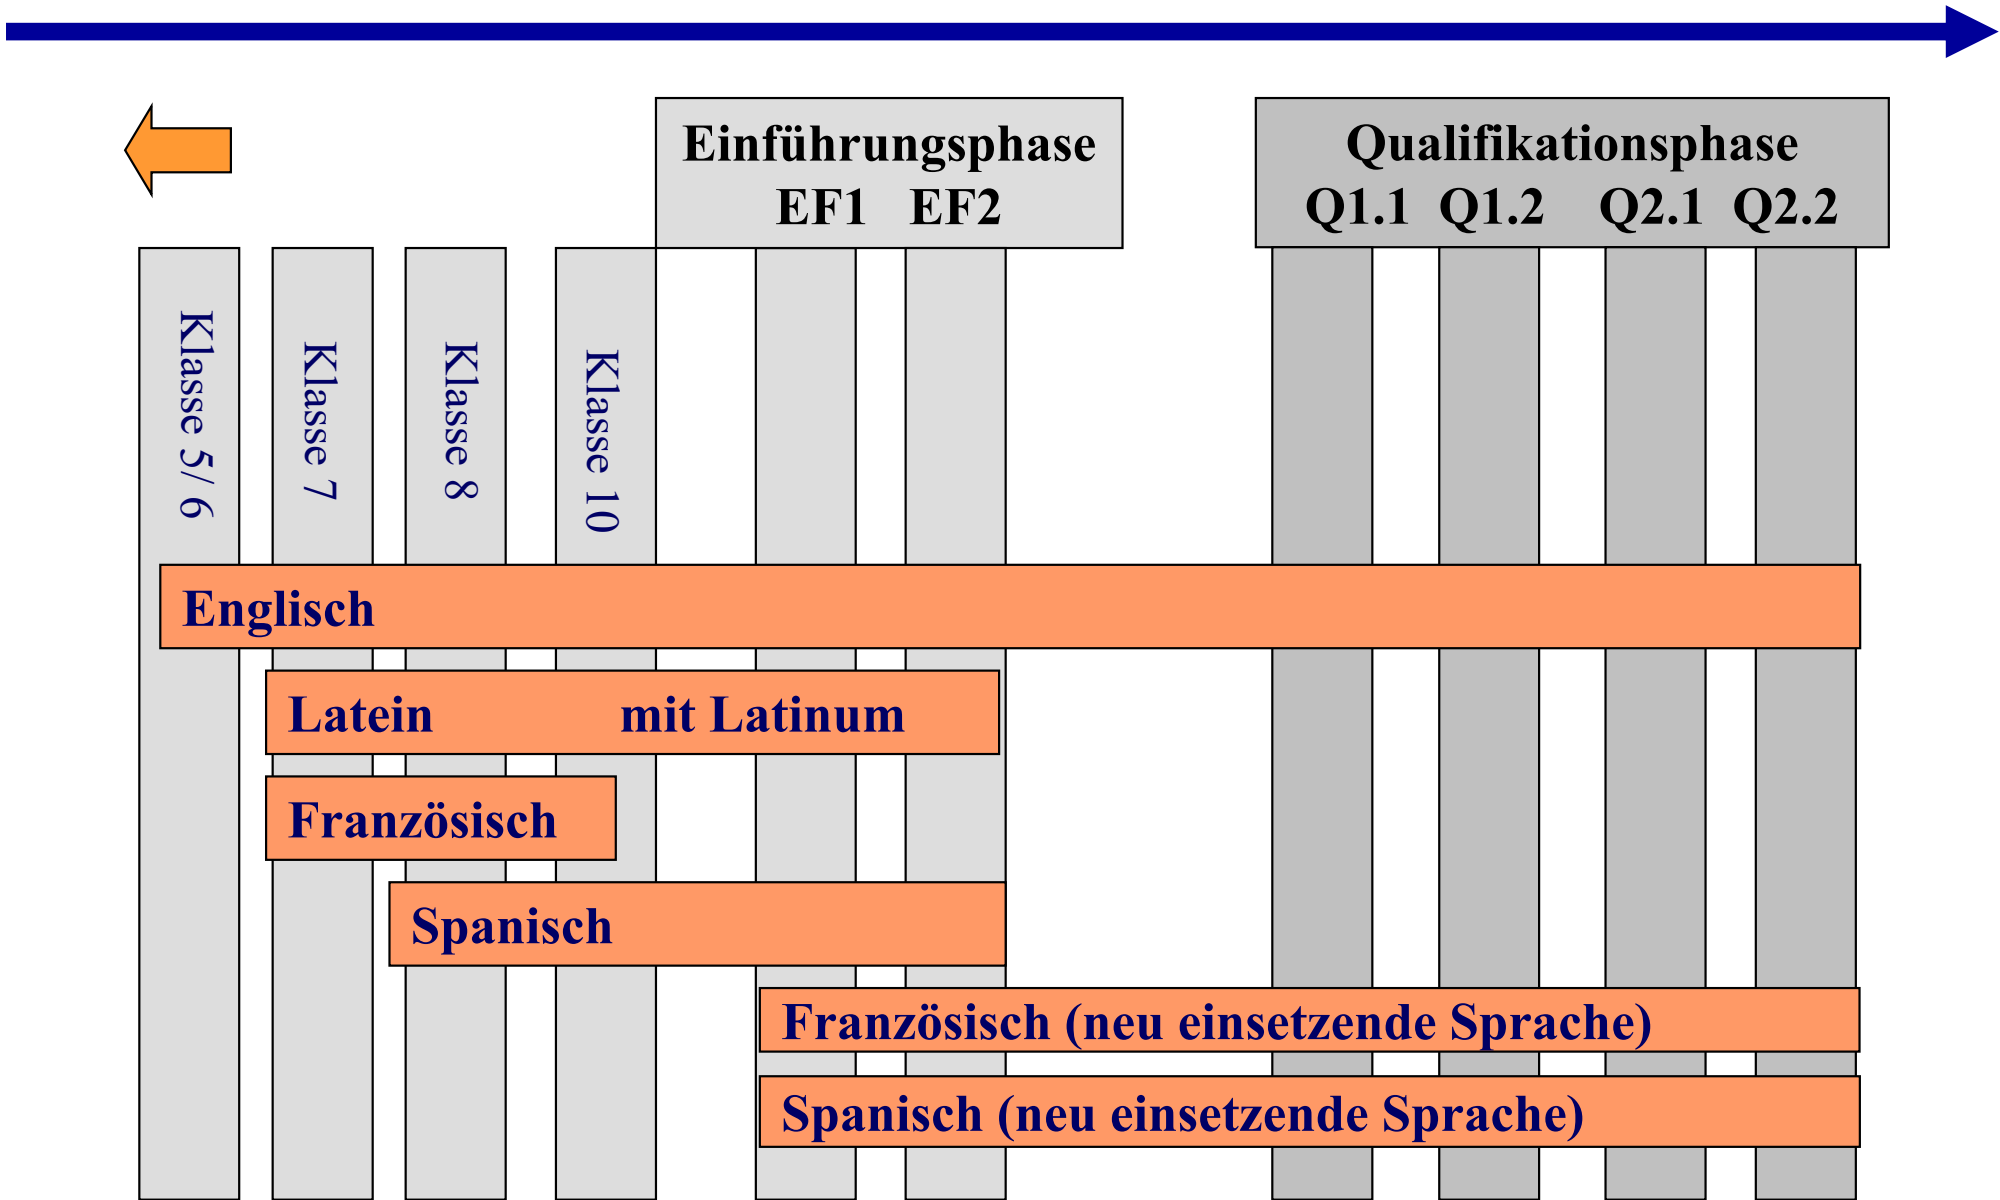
Einführungsphase
EF1 EF2

Qualifikationsphase
Q1.1 Q1.2 Q2.1 Q2.2

Klasse 5/ 6

Klasse 7

Klasse 8

Klasse 10

Englisch

Latein mit Latinum

Französisch

Spanisch

Französisch (neu einsetzende Sprache)

Spanisch (neu einsetzende Sprache)